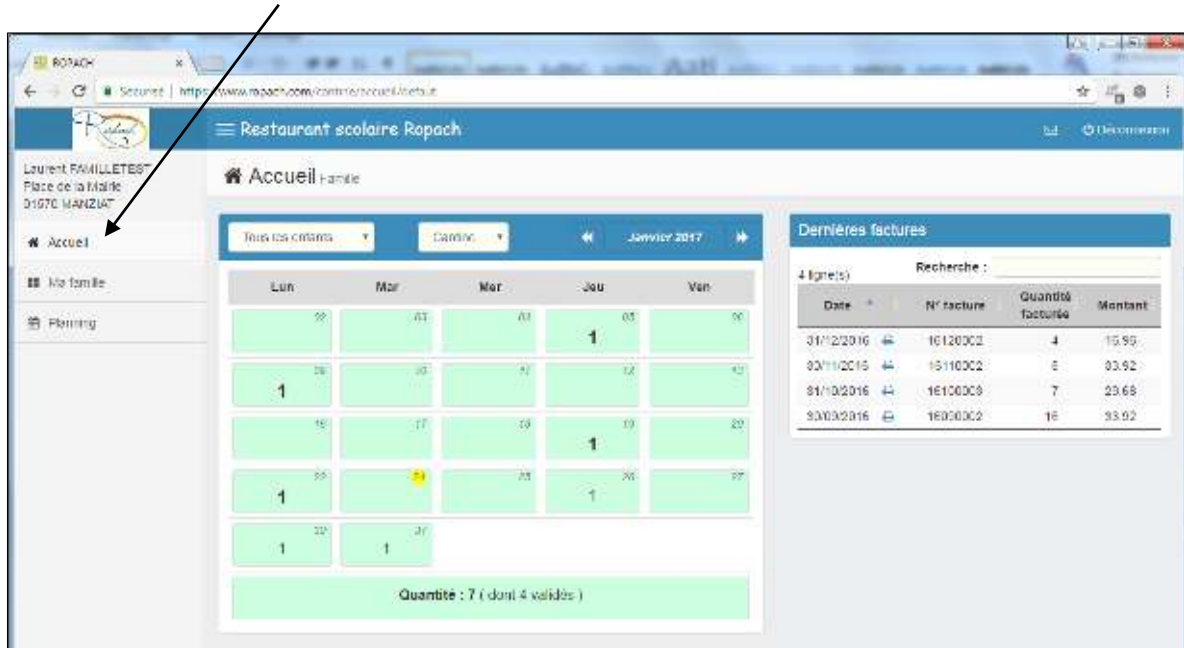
ROPACH

Sécurisé | https://www.ropach.com/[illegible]/accueil/default

Restaurant scolaire Ropach

Déconnexion

Laurent FAMILLETEST
Place de la Mairie
01570 MANZIAT

Accueil

Ma famille

Planning

Accueil Famille

Tous les enfants

Cantine

Janvier 2017

| Lun | Mar | Mer | Jeu | Ven |
|---|---|---|---|---|
| 02 | 03 | 04 | 05 1 | 06 |
| 09 1 | 10 | 11 | 12 | 13 |
| 16 | 17 | 18 | 19 1 | 20 |
| 23 1 | 24 | 25 | 26 1 | 27 |
| 30 1 | 31 1 | | | |

Quantité : 7 ( dont 4 validés )

Dernières factures

4 ligne(s)

Recherche :

| Date | N° facture | Quantité facturée | Montant |
|---|---|---|---|
| 31/12/2016 | 16120002 | 4 | 15.95 |
| 30/11/2016 | 16110002 | 6 | 83.92 |
| 31/10/2016 | 16100003 | 7 | 23.68 |
| 30/09/2016 | 16090002 | 16 | 93.92 |